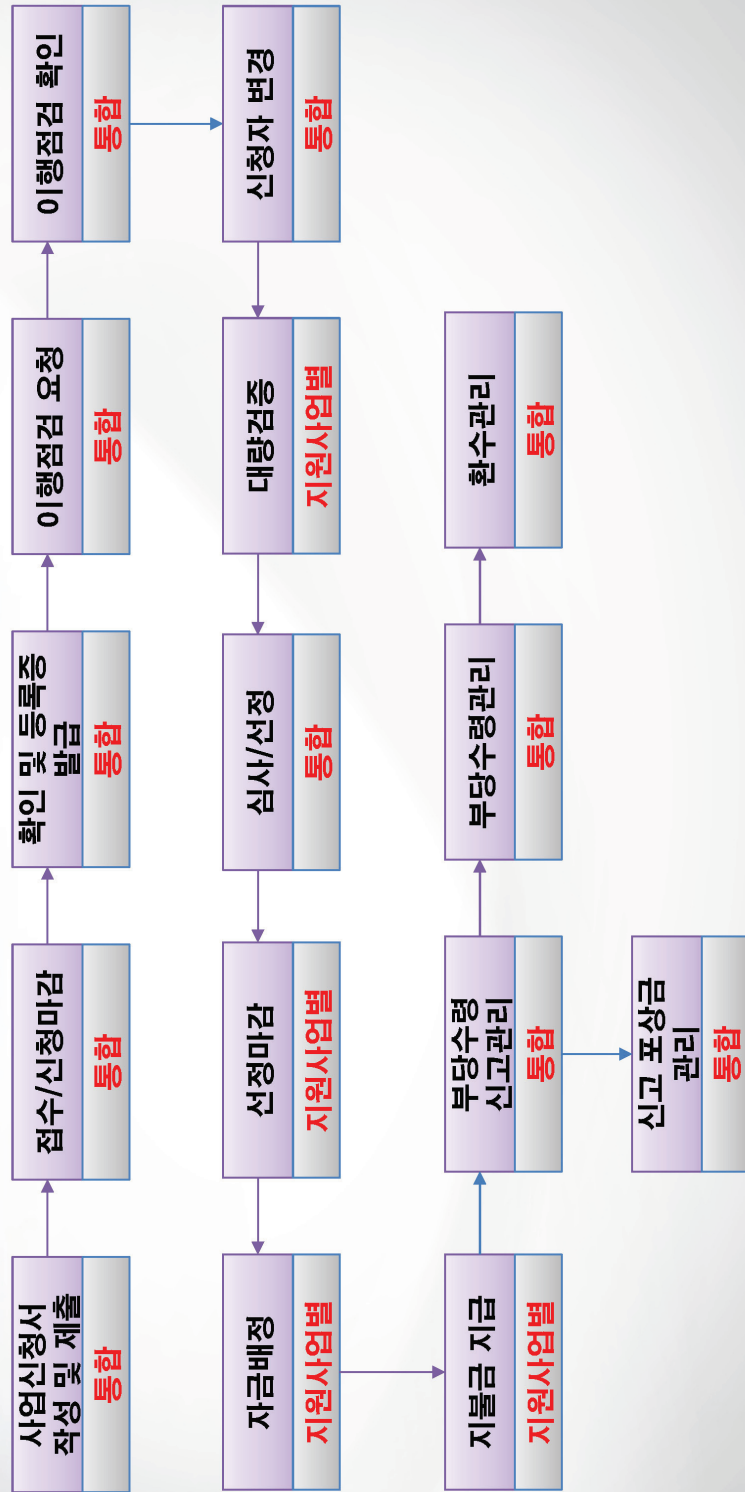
사업신청서 작성 및 제출
통합

접수/신청마감
통합

확인 및 등록증 발급
통합

이행점검 요청
통합

이행점검 확인
통합

신청자 변경
통합

대량검증
지원사업별

심사/선정
통합

선정마감
지원사업별

자금배정
지원사업별

지불금 지급
지원사업별

부당수령 신고관리
통합

부당수령관리
통합

환수관리
통합

신고 포상금 관리
통합